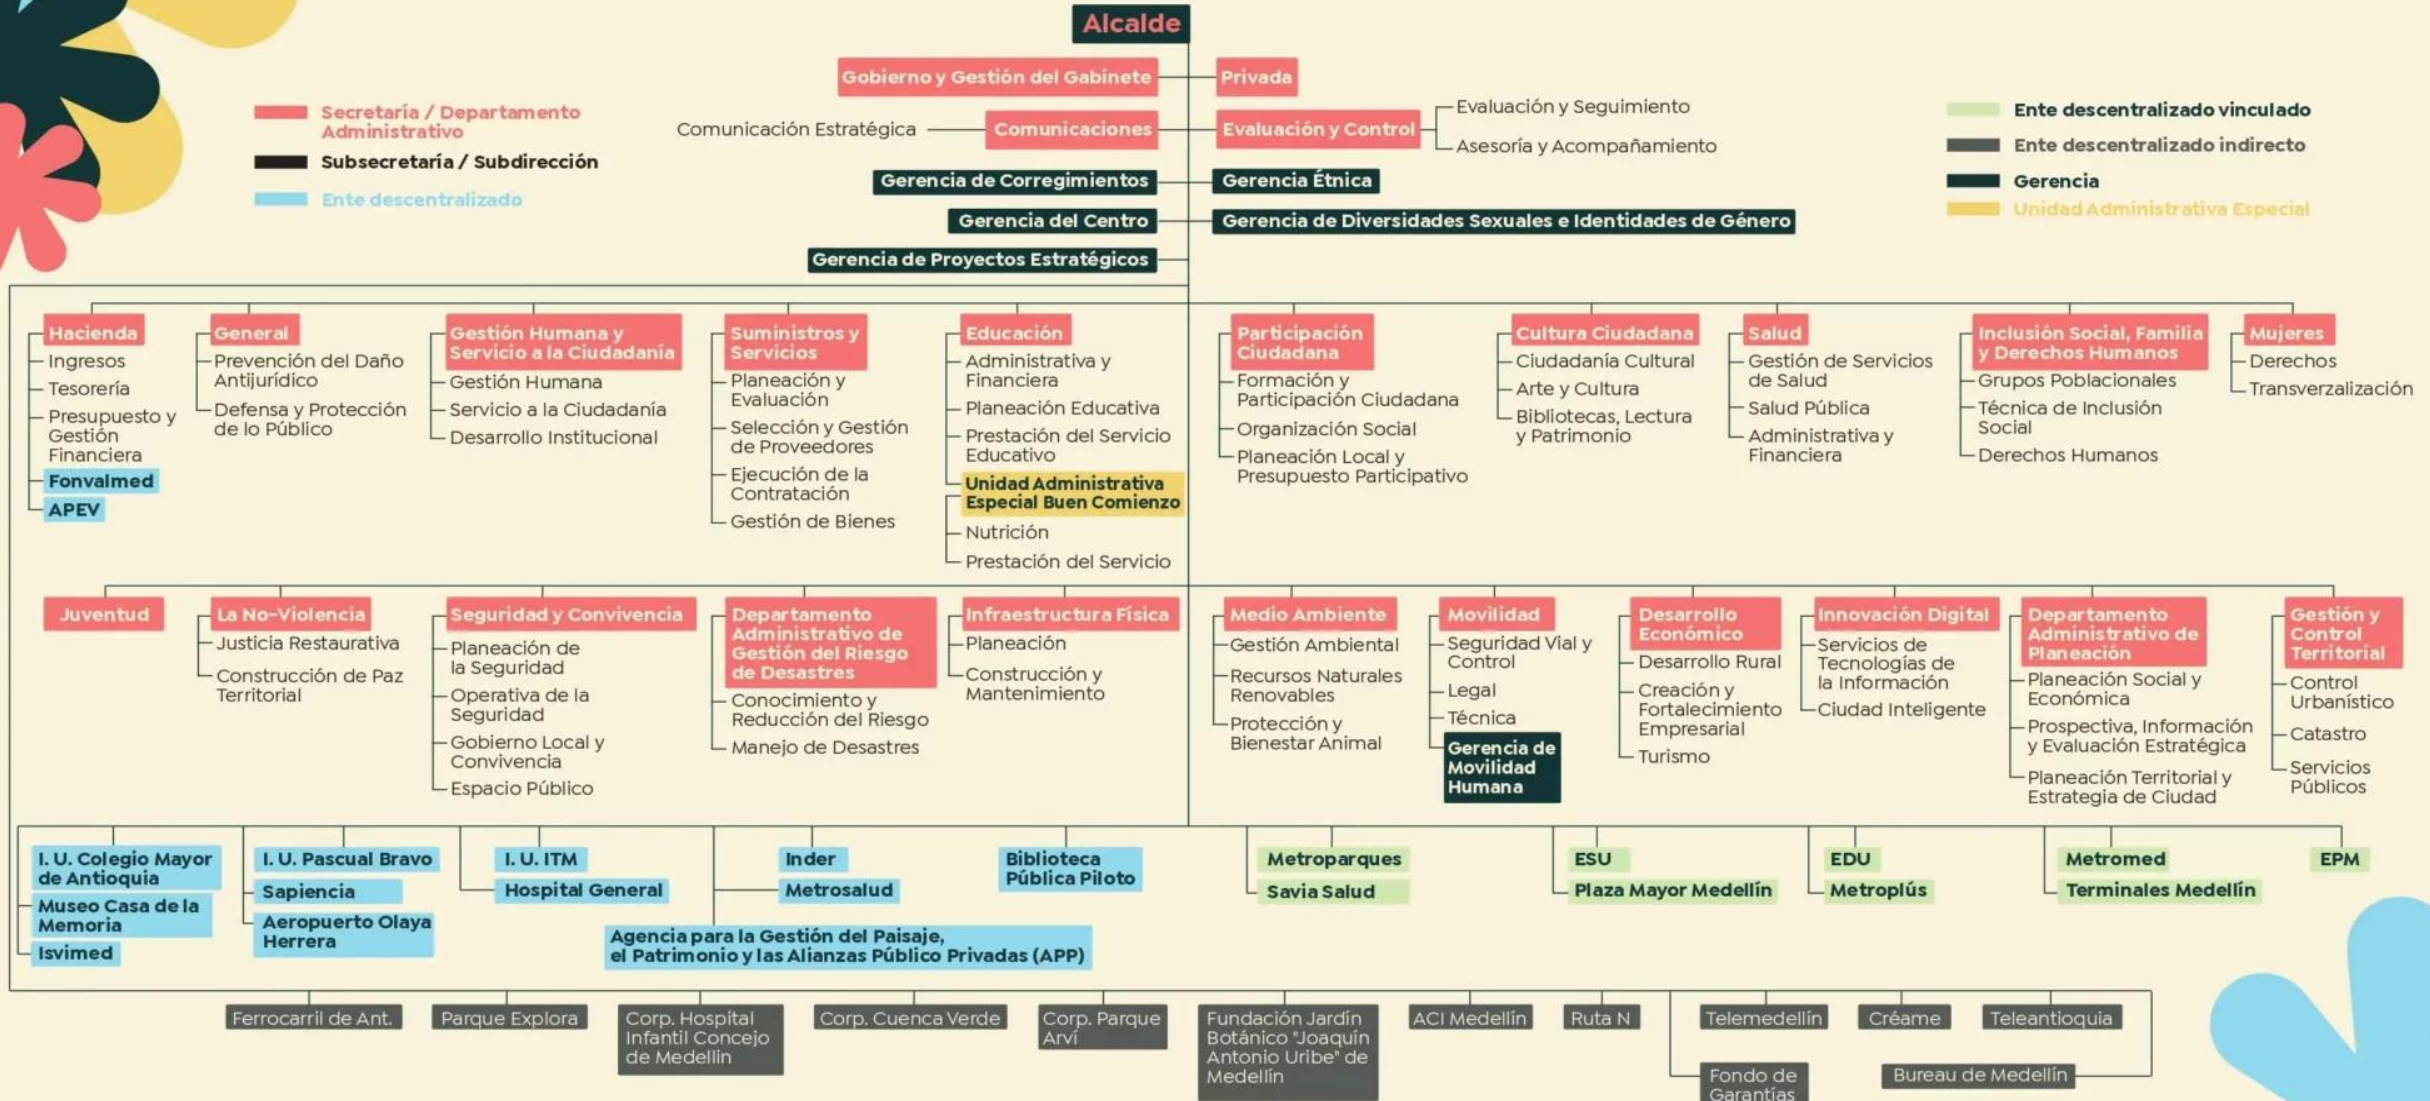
Alcalde

Secretaría / Departamento Administrativo
Subsecretaría / Subdirección
Ente descentralizado

Ente descentralizado vinculado
Ente descentralizado indirecto
Gerencia
Unidad Administrativa Especial

Gobierno y Gestión del Gabinete
Privada
Comunicación Estratégica
Comunicaciones
Evaluación y Control
Evaluación y Seguimiento
Asesoría y Acompañamiento
Gerencia de Corregimientos
Gerencia Étnica
Gerencia del Centro
Gerencia de Diversidades Sexuales e Identidades de Género
Gerencia de Proyectos Estratégicos

Hacienda
Ingresos
Tesorería
Presupuesto y Gestión Financiera
Fonvalmed
APEV

General
Prevención del Daño Antijurídico
Defensa y Protección de lo Público

Gestión Humana y Servicio a la Ciudadanía
Gestión Humana
Servicio a la Ciudadanía
Desarrollo Institucional

Suministros y Servicios
Planeación y Evaluación
Selección y Gestión de Proveedores
Ejecución de la Contratación
Gestión de Bienes

Educación
Administrativa y Financiera
Planeación Educativa
Prestación del Servicio Educativo
Unidad Administrativa Especial Buen Comienzo
Nutrición
Prestación del Servicio

Participación Ciudadana
Formación y Participación Ciudadana
Organización Social
Planeación Local y Presupuesto Participativo

Cultura Ciudadana
Ciudadanía Cultural
Arte y Cultura
Bibliotecas, Lectura y Patrimonio

Salud
Gestión de Servicios de Salud
Salud Pública
Administrativa y Financiera

Inclusión Social, Familia y Derechos Humanos
Grupos Poblacionales
Técnica de Inclusión Social
Derechos Humanos

Mujeres
Derechos
Transverzalización

Juventud

La No-Violencia
Justicia Restaurativa
Construcción de Paz Territorial

Seguridad y Convivencia
Planeación de la Seguridad
Operativa de la Seguridad
Gobierno Local y Convivencia
Espacio Público

Departamento Administrativo de Gestión del Riesgo de Desastres
Conocimiento y Reducción del Riesgo
Manejo de Desastres

Infraestructura Física
Planeación
Construcción y Mantenimiento

Medio Ambiente
Gestión Ambiental
Recursos Naturales Renovables
Protección y Bienestar Animal

Movilidad
Seguridad Vial y Control
Legal
Técnica
Gerencia de Movilidad Humana

Desarrollo Económico
Desarrollo Rural
Creación y Fortalecimiento Empresarial
Turismo

Innovación Digital
Servicios de Tecnologías de la Información
Ciudad Inteligente

Departamento Administrativo de Planeación
Planeación Social y Económica
Prospectiva, Información y Evaluación Estratégica
Planeación Territorial y Estrategia de Ciudad

Gestión y Control Territorial
Control Urbanístico
Catastro
Servicios Públicos

I. U. Colegio Mayor de Antioquia
Museo Casa de la Memoria
Isvimed
I. U. Pascual Bravo
Sapiencia
Aeropuerto Olaya Herrera
I. U. ITM
Hospital General
Inder
Metrosalud
Biblioteca Pública Piloto
Agencia para la Gestión del Paisaje, el Patrimonio y las Alianzas Público Privadas (APP)
Metroparques
Savia Salud
ESU
Plaza Mayor Medellín
EDU
Metroplús
Metromed
Terminales Medellín
EPM

Ferrocarril de Ant.
Parque Explora
Corp. Hospital Infantil Concejo de Medellín
Corp. Cuenca Verde
Corp. Parque Arví
Fundación Jardín Botánico "Joaquín Antonio Uribe" de Medellín
ACI Medellín
Ruta N
Telemedellín
Créame
Teleantioquia
Fondo de Garantías
Bureau de Medellín